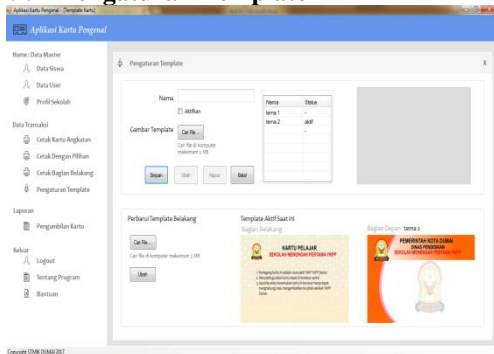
Aplikasi Kartu Pengenal - [Template Kartu]

Aplikasi Kartu Pengenal

Home : Data Master
Data Siswa
Data User
Profil Sekolah

Data Transaksi
Cetak Kartu Angkatan
Cetak Dengan Pilihan
Cetak Bagian Belakang
Pengaturan Template

Laporan
Pengambilan Kartu

Keluar
Logout
Tentang Program
Bantuan

Pengaturan Template

X

Nama
Aktifkan
Gambar Template
Cari File ...
Cari file di komputer maksimum 2 MB
Simpan
Ubah
Hapus
Batal

| Nama | Status |
|---|---|
| tema 1 | - |
| tema 2 | aktif |
| | - |

Perbarui Template Belakang
Cari File ...
Cari file di komputer maksimum 2 MB
Ubah

Template Aktif Saat Ini
Bagian Belakang
KARTU PELAJAR
SEKOLAH MENENGAH PERTAMA PKPP
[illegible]

Bagian Depan: tema 2
PEMERINTAH KOTA DUMAI
DINAS PENDIDIKAN
SEKOLAH MENENGAH PERTAMA PKPP

Copyright STMIK DUMAI 2017